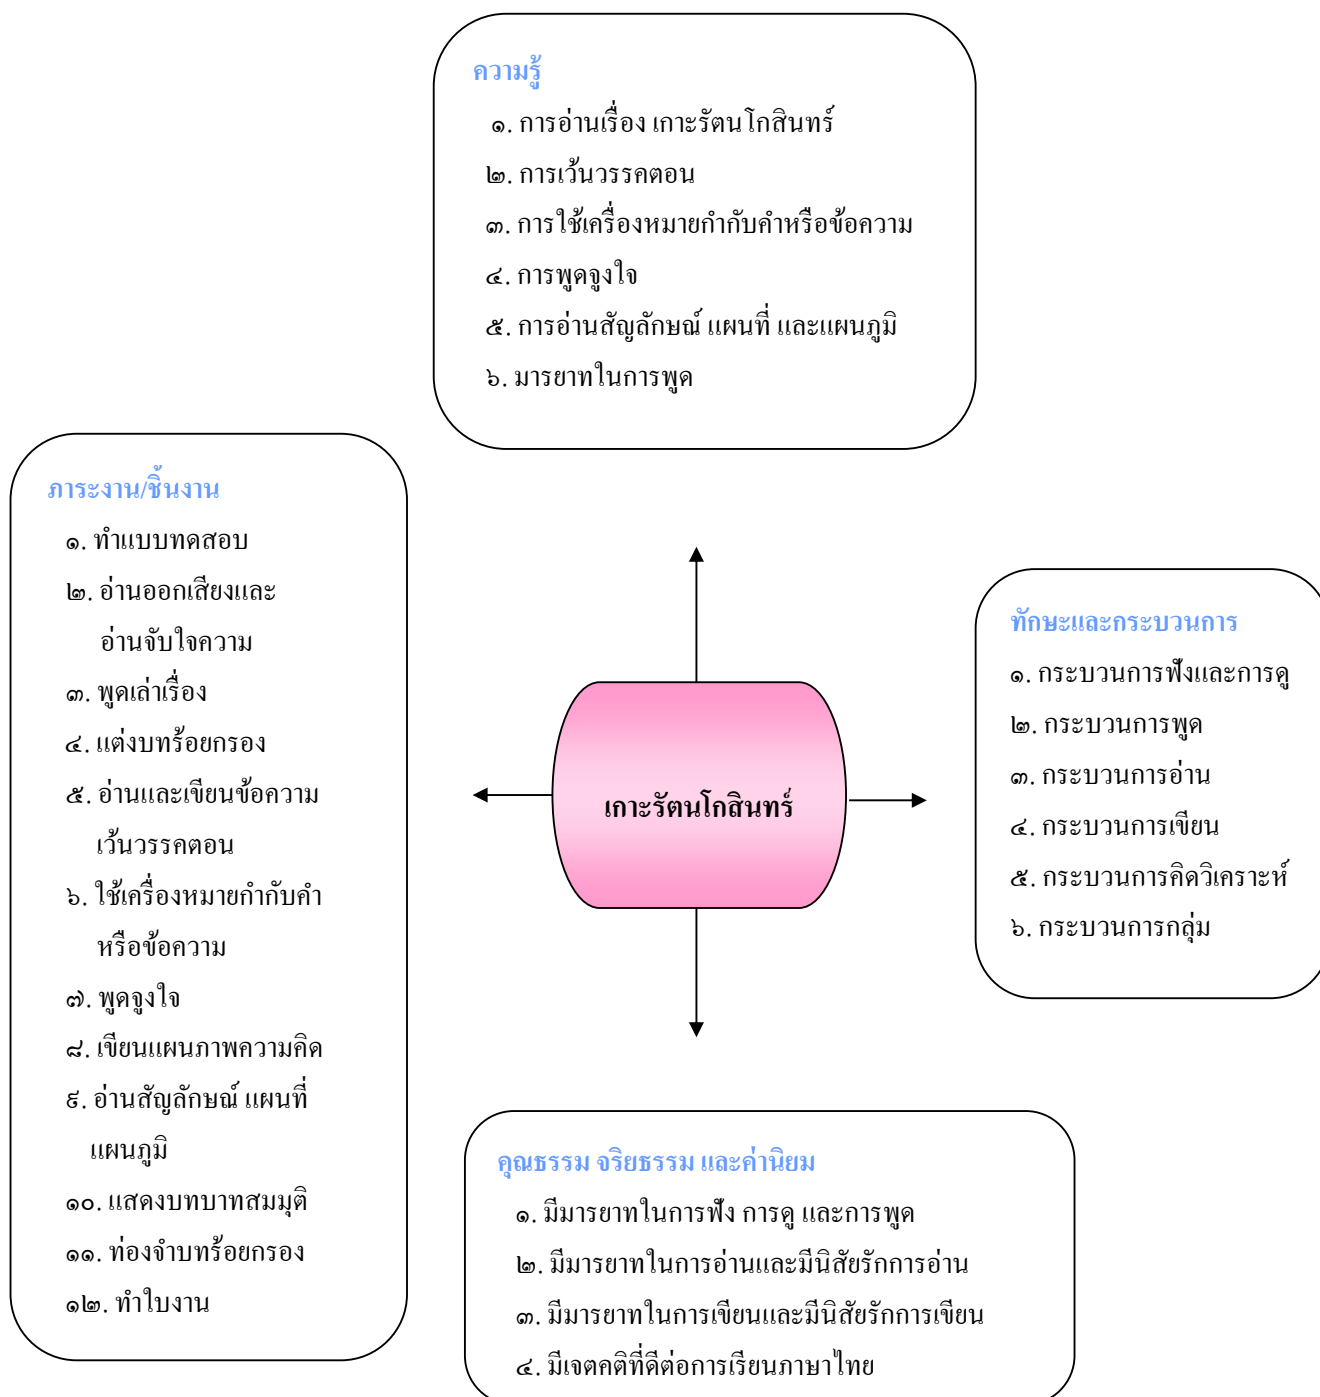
ความรู้
๑. การอ่านเรื่อง เกาะรัตนโกสินทร์
๒. การเว้นวรรคตอน
๓. การใช้เครื่องหมายกำกับคำหรือข้อความ
๔. การพูดจูงใจ
๕. การอ่านสัญลักษณ์ แผนที่ และแผนภูมิ
๖. มารยาทในการพูด

ภาระงาน/ชิ้นงาน
๑. ทำแบบทดสอบ
๒. อ่านออกเสียงและอ่านจับใจความ
๓. พูดเล่าเรื่อง
๔. แต่งบทร้อยกรอง
๕. อ่านและเขียนข้อความเว้นวรรคตอน
๖. ใช้เครื่องหมายกำกับคำหรือข้อความ
๗. พูดจูงใจ
๘. เขียนแผนภาพความคิด
๙. อ่านสัญลักษณ์ แผนที่ แผนภูมิ
๑๐. แสดงบทบาทสมมุติ
๑๑. ท่องจำบทร้อยกรอง
๑๒. ทำใบงาน

เกาะรัตนโกสินทร์

ทักษะและกระบวนการ
๑. กระบวนการฟังและการดู
๒. กระบวนการพูด
๓. กระบวนการอ่าน
๔. กระบวนการเขียน
๕. กระบวนการคิดวิเคราะห์
๖. กระบวนการกลุ่ม

คุณธรรม จริยธรรม และค่านิยม
๑. มีมารยาทในการฟัง การดู และการพูด
๒. มีมารยาทในการอ่านและมีนิสัยรักการอ่าน
๓. มีมารยาทในการเขียนและมีนิสัยรักการเขียน
๔. มีเจตคติที่ดีต่อการเรียนภาษาไทย